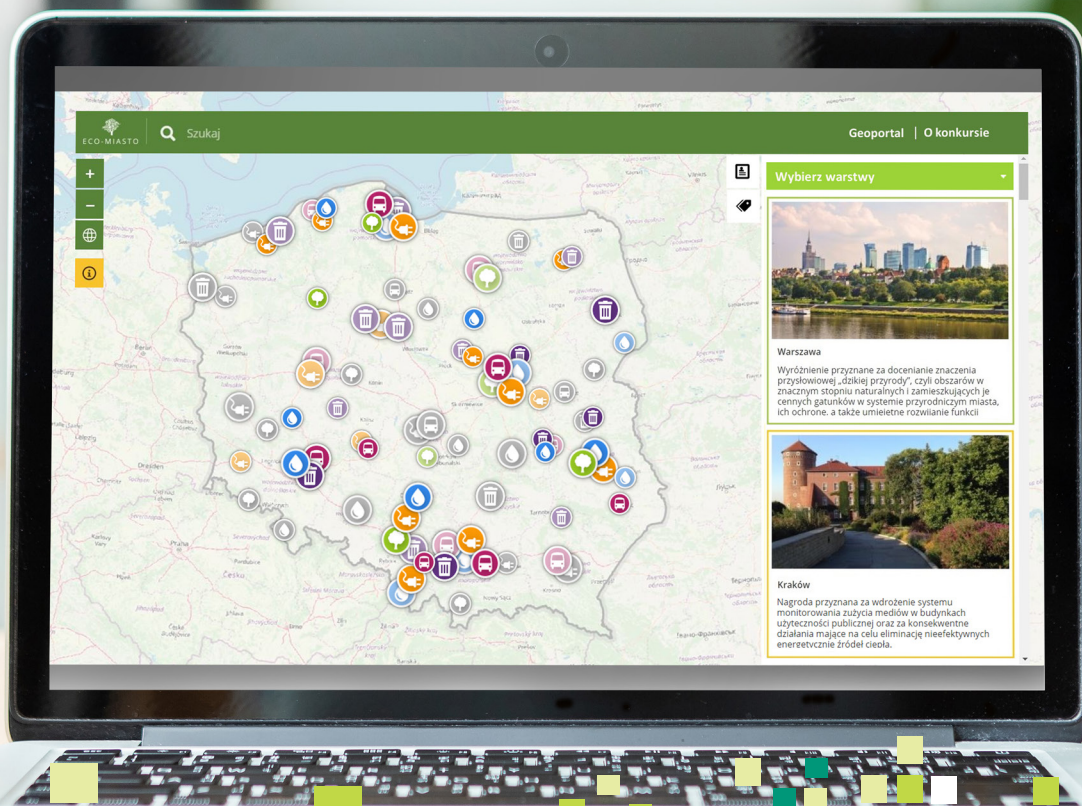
ECO-MIASTO

Szukaj

Geoportal | O konkursie

+

−

Wybierz warstwy

Warszawa

Wyróżnienie przyznane za docenianie znaczenia przysłowiowej „dzikiej przyrody", czyli obszarów w znacznym stopniu naturalnych i zamieszkujących je cennych gatunków w systemie przyrodniczym miasta, ich ochronę, a także umiejętne rozwijanie funkcji

Kraków

Nagroda przyznana za wdrożenie systemu monitorowania zużycia mediów w budynkach użyteczności publicznej oraz za konsekwentne działania mające na celu eliminację nieefektywnych energetycznie źródeł ciepła.